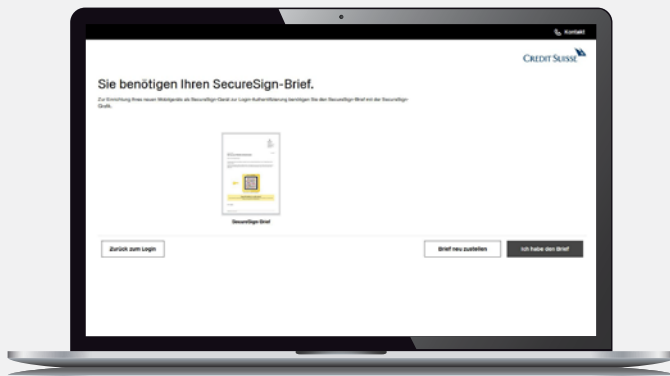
Kontakt

CREDIT SUISSE

Sie benötigen Ihren SecureSign-Brief.

Zur Einrichtung Ihres neuen Mobilgeräts als SecureSign-Gerät zur Login-Authentifizierung benötigen Sie den SecureSign-Brief mit der SecureSign-Grafik.

SecureSign Brief

Zurück zum Login

Brief neu zustellen

Ich habe den Brief